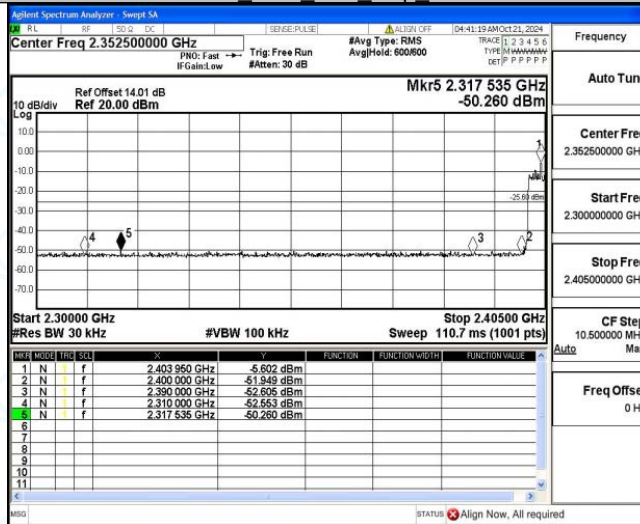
Agilent Spectrum Analyzer - Swept SA

RL RF 50 Ω DC SENSE:PULSE ALIGN OFF 04:41:19 AM Oct 21, 2024

Center Freq 2.352500000 GHz

PNO: Fast IFGain:Low

Trig: Free Run #Atten: 30 dB

#Avg Type: RMS Avg|Hold: 600/600

TRACE 1 2 3 4 5 6 TYPE M WWWWW DET P P P P P P

Frequency

Ref Offset 14.01 dB
10 dB/div Ref 20.00 dBm

Mkr5 2.317 535 GHz -50.260 dBm

Log

10.0
0.00
-10.0
-20.0
-30.0
-40.0
-50.0
-60.0
-70.0

-25.60 dBm

1 2 3 4 5

Start 2.30000 GHz
#Res BW 30 kHz

#VBW 100 kHz

Stop 2.40500 GHz
Sweep 110.7 ms (1001 pts)

| MKR | MODE | TRC | SCL | X | Y | FUNCTION | FUNCTION WIDTH | FUNCTION VALUE |
|---|---|---|---|---|---|---|---|---|
| 1 | N | 1 | f | 2.403 960 GHz | -5.602 dBm | | | |
| 2 | N | 1 | f | 2.400 000 GHz | -51.949 dBm | | | |
| 3 | N | 1 | f | 2.390 000 GHz | -52.605 dBm | | | |
| 4 | N | 1 | f | 2.310 000 GHz | -52.553 dBm | | | |
| 5 | N | 1 | f | 2.317 535 GHz | -50.260 dBm | | | |
| 6 | | | | | | | | |
| 7 | | | | | | | | |
| 8 | | | | | | | | |
| 9 | | | | | | | | |
| 10 | | | | | | | | |
| 11 | | | | | | | | |

Auto Tun

Center Fre
2.352500000 GH

Start Fre
2.300000000 GH

Stop Fre
2.405000000 GH

CF Ste
10.500000 MH
Auto Ma

Freq Offse
0 H

MSG

STATUS Align Now, All required